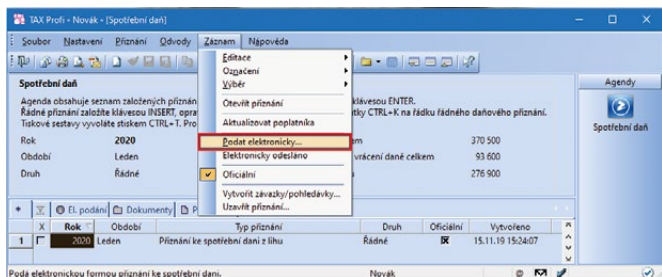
TAX Profi • Novák • [Spotřební daň]

Soubor Nastavení Přiznání Odvody Záznam Nápověda

Editace
Označení
Výběr
Otevřít přiznání
Aktualizovat poplatníka
Podat elektronicky...
Elektronicky odesláno
Oficiální
Vytvořit závazky/pohledávky...
Uzavřít přiznání...

Spotřební daň

Agenda obsahuje seznam založených přiznán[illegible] klávesou ENTER.
Řádné přiznání založíte klávesou INSERT, opra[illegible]tky CTRL+K na řádku řádného daňového přiznání.
Tiskové sestavy vyvoláte stiskem CTRL+T. Pro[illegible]

Rok 2020
Období Leden
Druh Řádné

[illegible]m 370 500
vrácení daně celkem 93 600
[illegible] 276 900

Agendy
Spotřební daň

El. podání Dokumenty P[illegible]

| | X | Rok | Období | Typ přiznání | Druh | Oficiální | Vytvořeno |
|---|---|---|---|---|---|---|---|
| 1 | | 2020 | Leden | Přiznání ke spotřební dani z lihu | Řádné | | 15.11.19 15:24:07 |

Podá elektronickou formou přiznání ke spotřební dani.
Novák